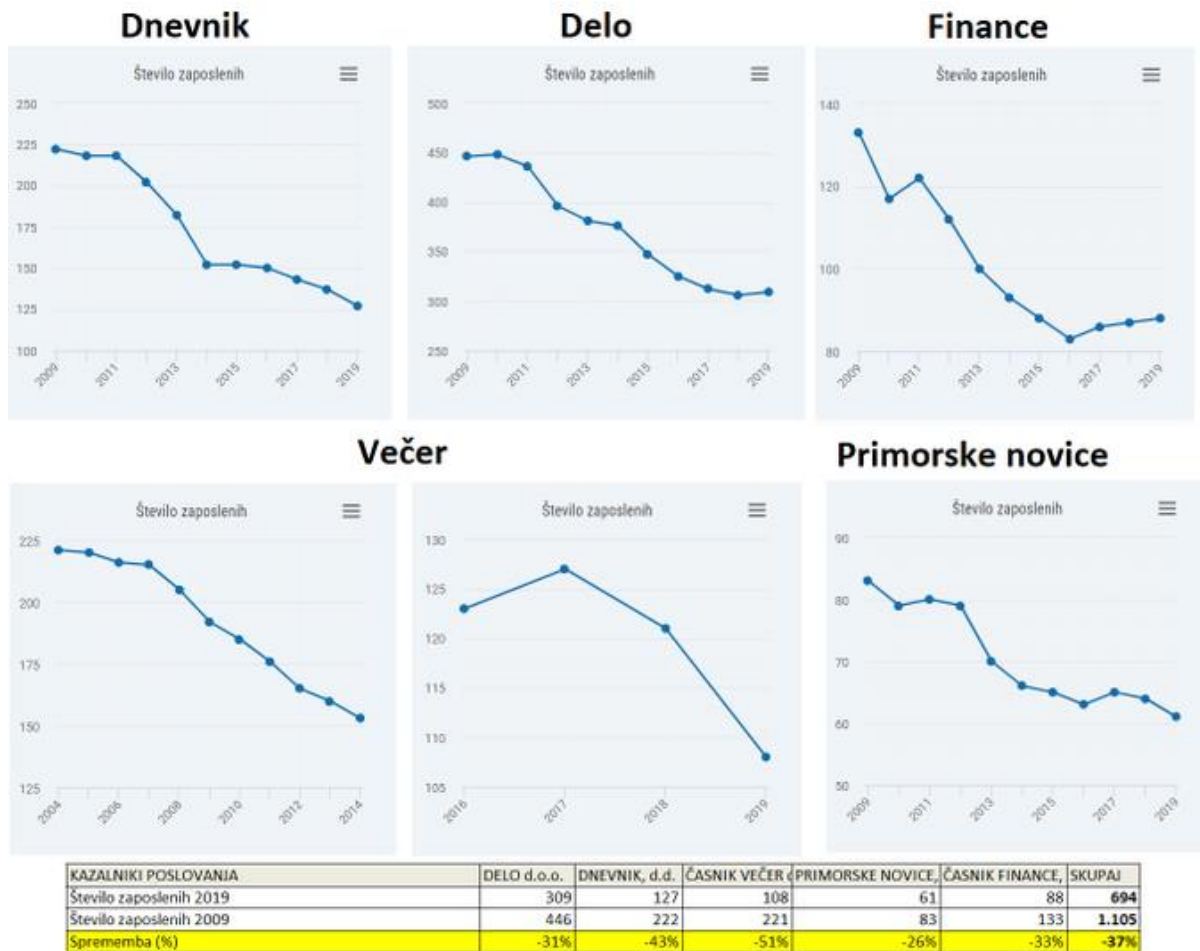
Dnevnik

Število zaposlenih

250
225
200
175
150
125
100

2009
2011
2013
2015
2017
2019

Delo

Število zaposlenih

500
450
400
350
300
250

2009
2011
2013
2015
2017
2019

Finance

Število zaposlenih

140
120
100
80

2009
2011
2013
2015
2017
2019

Večer

Število zaposlenih

225
200
175
150
125

2004
2006
2008
2010
2012
2014

Število zaposlenih

130
125
120
115
110
105

2016
2017
2018
2019

Primorske novice

Število zaposlenih

90
80
70
60
50

2009
2011
2013
2015
2017
2019

| KAZALNIKI POSLOVANJA | DELO d.o.o. | DNEVNIK, d.d. | ČASNIK VEČER d | PRIMORSKE NOVICE, | ČASNIK FINANCE, | SKUPAJ |
|---|---|---|---|---|---|---|
| Število zaposlenih 2019 | 309 | 127 | 108 | 61 | 88 | 694 |
| Število zaposlenih 2009 | 446 | 222 | 221 | 83 | 133 | 1.105 |
| Sprememba (%) | -31% | -43% | -51% | -26% | -33% | -37% |